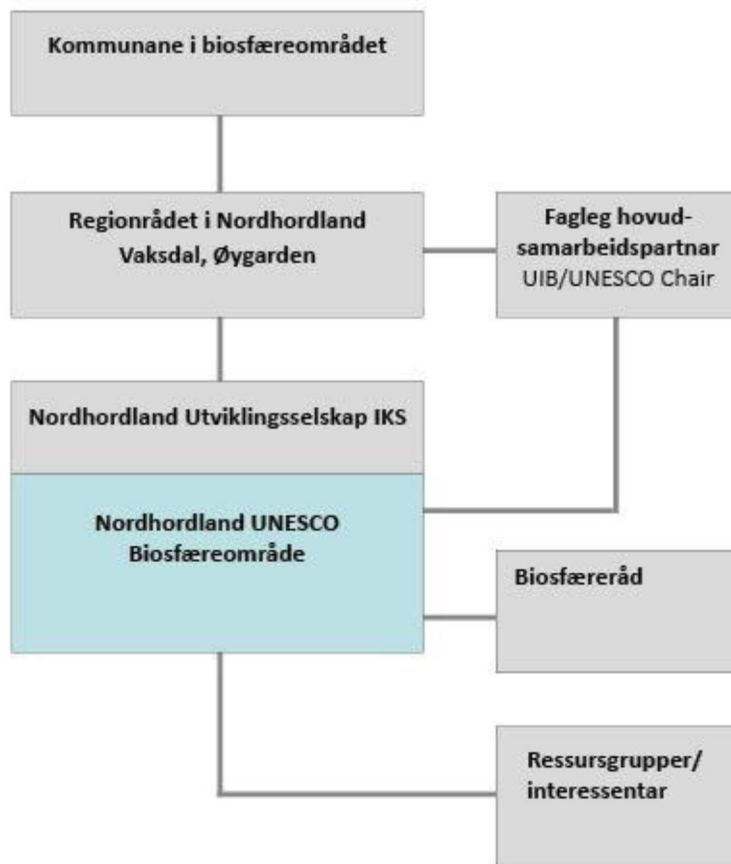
Kommunane i biosfæreområdet

Regionrådet i Nordhordland
Vaksdal, Øygarden

Fagleg hovudsamarbeidspartnar
UIB/UNESCO Chair

Nordhordland Utviklingsselskap IKS

Nordhordland UNESCO
Biosfæreområde

Biosfæreråd

Ressursgrupper/
interessentar